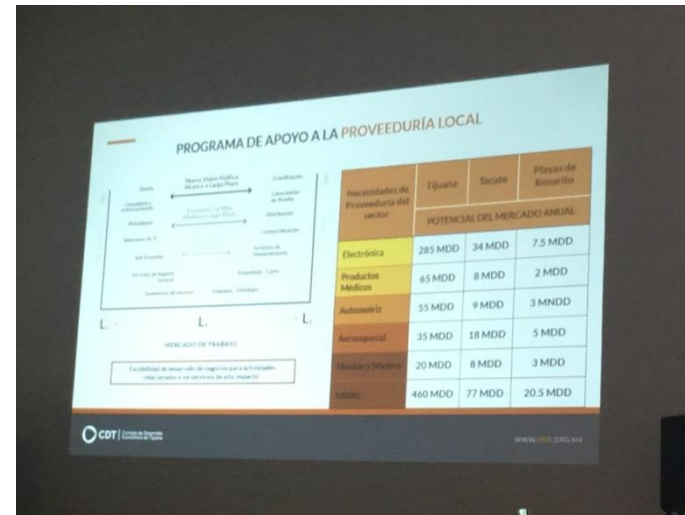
PROGRAMA DE APOYO A LA PROVEEDURÍA LOCAL

Nuevo Marco Público Alcance a Largo Plazo

Diseño

Certificación

Consultoría y profesionales

Laboratorios de Prueba

Prototipaje

Distribución

Selección de TI

Comercialización

Servicios de Mantenimiento

Servicios de Soporte General

Transporte · Carro

Suministro de Insumos · Empaque · Embalaje

$L_1$ $L_2$ $L_3$

MERCADO DE TRABAJO

Facilidad de desarrollo de negocios para actividades relacionadas a los servicios de alto impacto

| Necesidades de Proveeduría del sector | Tijuana | Tecate | Playas de Rosarito |
|---|---|---|---|
| | POTENCIAL DEL MERCADO ANUAL | | |
| Electrónica | 285 MDD | 34 MDD | 7.5 MDD |
| Productos Médicos | 65 MDD | 8 MDD | 2 MDD |
| Automotriz | 55 MDD | 9 MDD | 3 MNDD |
| Aeroespacial | 35 MDD | 18 MDD | 5 MDD |
| Mueble y Madera | 20 MDD | 8 MDD | 3 MDD |
| Totales | 460 MDD | 77 MDD | 20.5 MDD |

CDT Consejo de Desarrollo Económico de Tijuana

WWW.CDT.ORG.MX